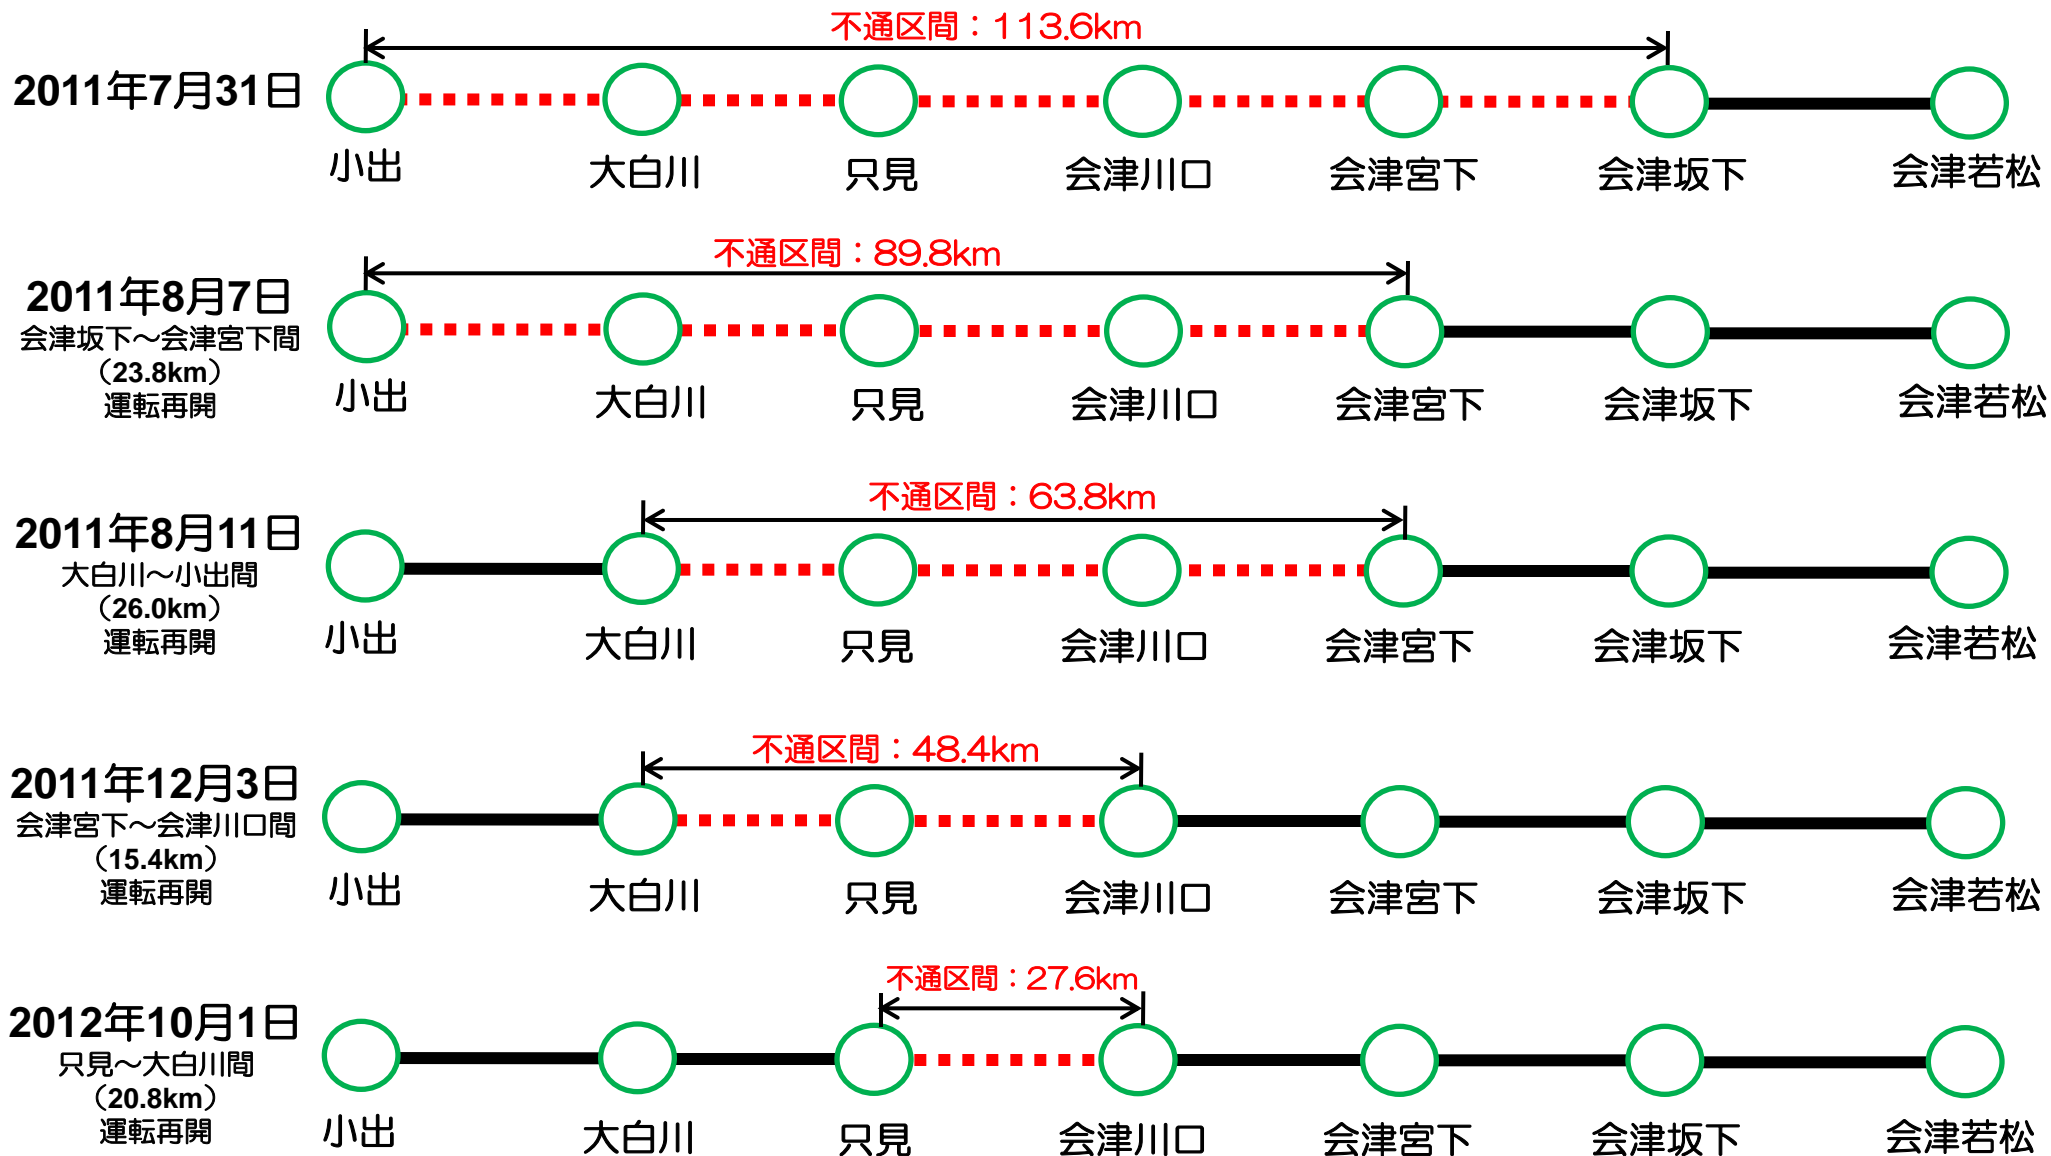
不通区間：113.6km
2011年7月31日
小出 大白川 只見 会津川口 会津宮下 会津坂下 会津若松

不通区間：89.8km
2011年8月7日
会津坂下～会津宮下間
（23.8km）
運転再開
小出 大白川 只見 会津川口 会津宮下 会津坂下 会津若松

不通区間：63.8km
2011年8月11日
大白川～小出間
（26.0km）
運転再開
小出 大白川 只見 会津川口 会津宮下 会津坂下 会津若松

不通区間：48.4km
2011年12月3日
会津宮下～会津川口間
（15.4km）
運転再開
小出 大白川 只見 会津川口 会津宮下 会津坂下 会津若松

不通区間：27.6km
2012年10月1日
只見～大白川間
（20.8km）
運転再開
小出 大白川 只見 会津川口 会津宮下 会津坂下 会津若松